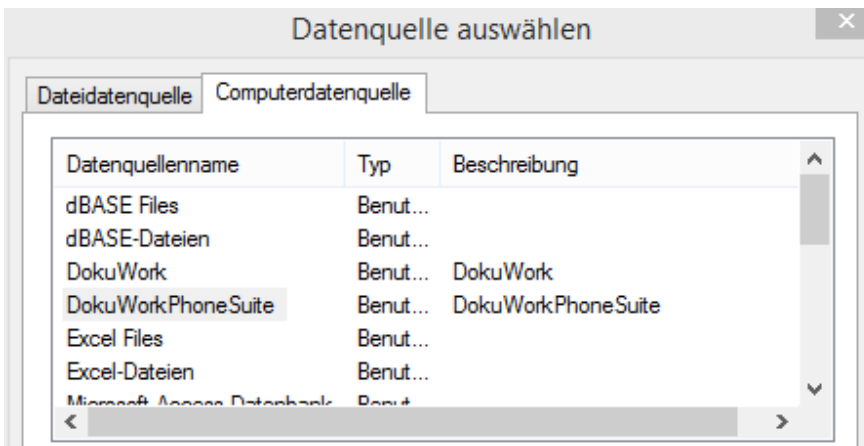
Datenquelle auswählen

Dateidatenquelle Computerdatenquelle

| Datenquellenname | Typ | Beschreibung |
|---|---|---|
| dBASE Files | Benut... | |
| dBASE-Dateien | Benut... | |
| DokuWork | Benut... | DokuWork |
| DokuWorkPhoneSuite | Benut... | DokuWorkPhoneSuite |
| Excel Files | Benut... | |
| Excel-Dateien | Benut... | |
| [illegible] | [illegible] | |